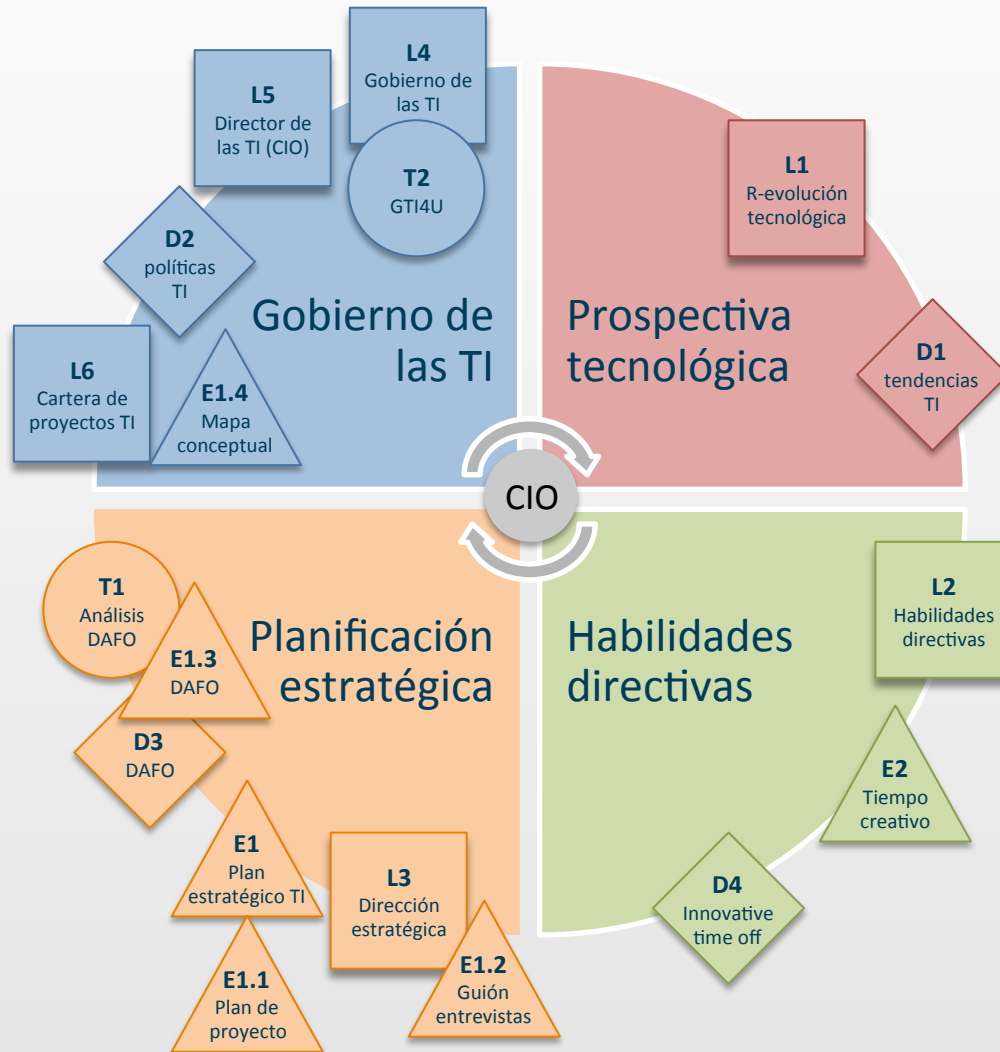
L4
Gobierno de las TI

L5
Director de las TI (CIO)

T2
GTI4U

D2
políticas TI

Gobierno de las TI

L6
Cartera de proyectos TI

E1.4
Mapa conceptual

L1
R-evolución tecnológica

Prospectiva tecnológica

D1
tendencias TI

CIO

T1
Análisis DAFO

E1.3
DAFO

Planificación estratégica

D3
DAFO

E1
Plan estratégico TI

L3
Dirección estratégica

E1.1
Plan de proyecto

E1.2
Guión entrevistas

Habilidades directivas

L2
Habilidades directivas

E2
Tiempo creativo

D4
Innovative time off